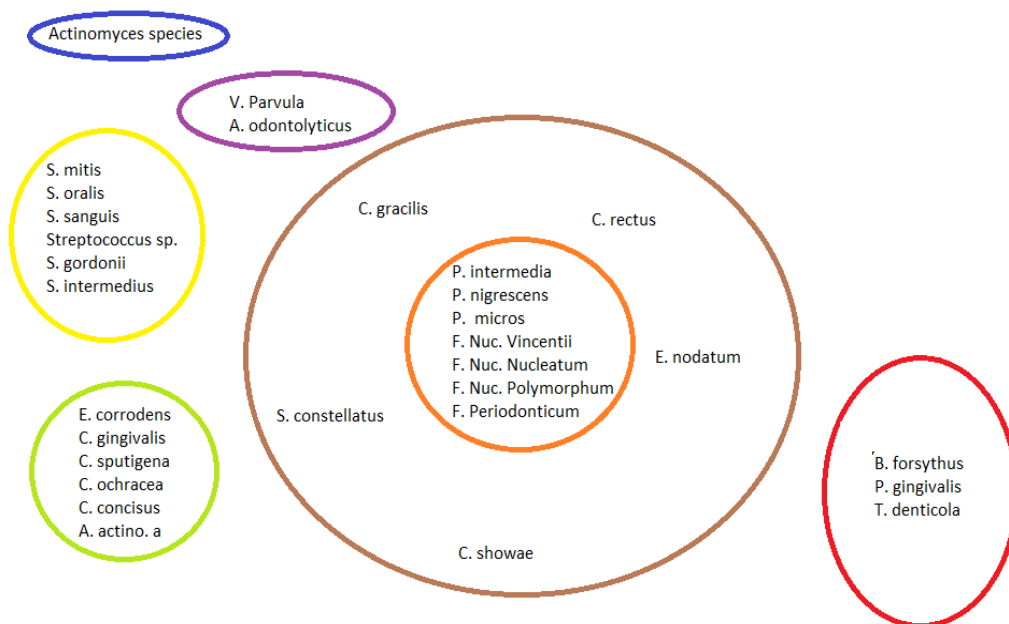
Actinomyces species

V. Parvula
A. odontolyticus

S. mitis
S. oralis
S. sanguis
Streptococcus sp.
S. gordonii
S. intermedius

C. gracilis

C. rectus

P. intermedia
P. nigrescens
P. micros
F. Nuc. Vincentii
F. Nuc. Nucleatum
F. Nuc. Polymorphum
F. Periodonticum

E. nodatum

S. constellatus

E. corrodens
C. gingivalis
C. sputigena
C. ochracea
C. concisus
A. actino. a

B. forsythus
P. gingivalis
T. denticola

C. showae